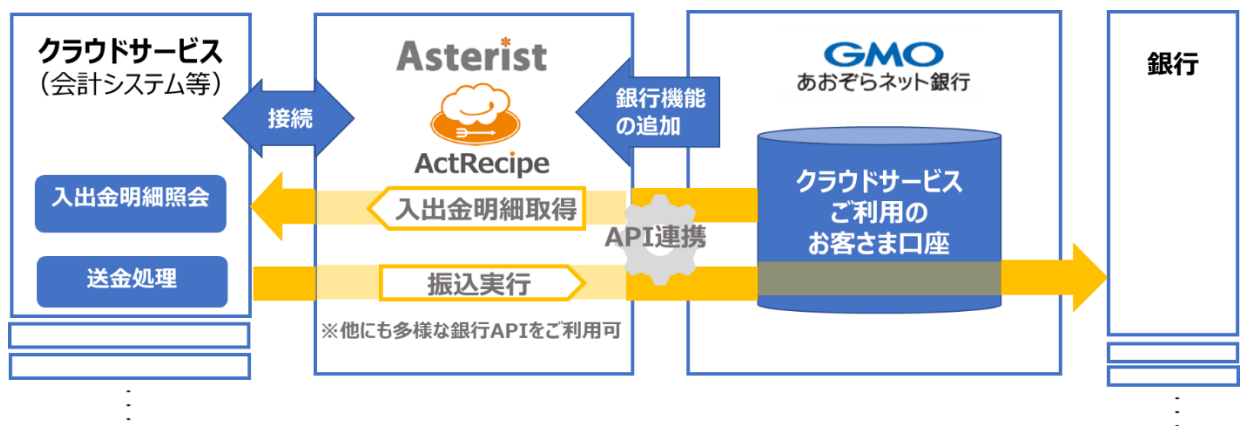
クラウドサービス
（会計システム等）

接続

入出金明細照会

送金処理

Asterist

ActRecipe

入出金明細取得

振込実行

※他にも多様な銀行APIをご利用可

銀行機能の追加

API連携

GMO
あおぞらネット銀行

クラウドサービス
ご利用の
お客さま口座

銀行